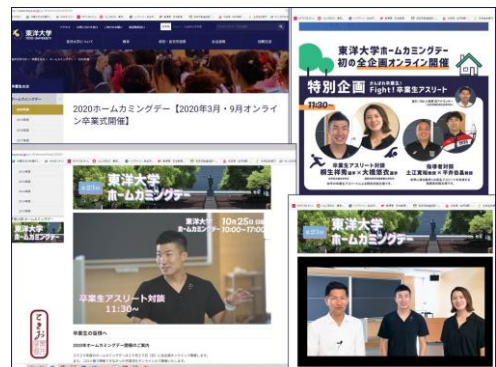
東洋大学
TOYO UNIVERSITY

2020ホームカミングデー【2020年3月・9月オンライン卒業式開催】

東洋大学ホームカミングデー
初の全企画オンライン開催

特別企画
Fight!卒業生アスリート
11:30〜

卒業生アスリート対談
桐生祥秀 選手 × 大橋悠依 選手

指導者対談
土江寛裕 監督 × 平井伯昌 監督

東洋大学
ホームカミングデー

10月25日 日
10:00〜17:00

卒業生アスリート対談
11:30〜

卒業生の皆様へ

2020年ホームカミングデー開催のご案内

東洋大学
ホームカミングデー

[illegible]